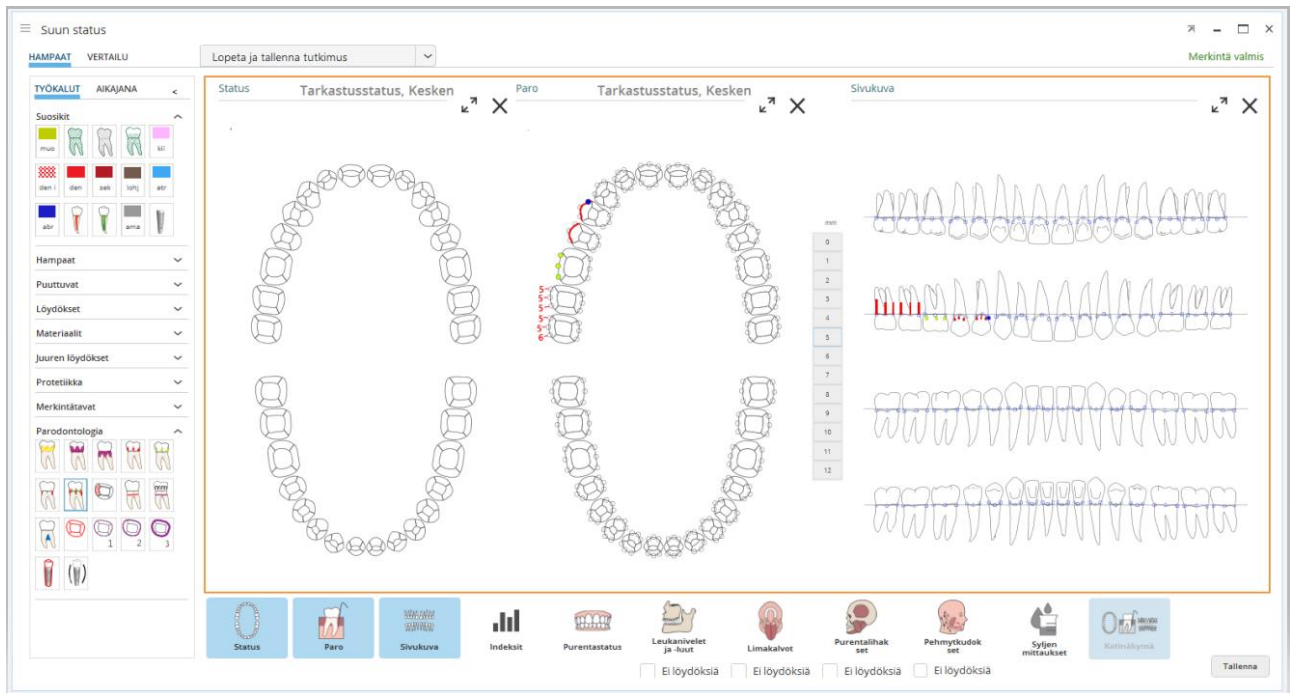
Suun status

HAMPAAT VERTAILU

Lopeta ja tallenna tutkimus

Merkintä valmis

TYÖKALUT AIKAJANA <

Suosikit

muo kii

den i den sek lohj atr

abr ama

Hampaat

Puuttuvat

Löydökset

Materiaalit

Juuren löydökset

Protetiikka

Merkintätavat

Parodontologia

1 2 3

Status Tarkastusstatus, Kesken

Paro Tarkastusstatus, Kesken

Sivukuva

5
5
5
5
5
6

mm
0
1
2
3
4
5
6
7
8
9
10
11
12

Status

Paro

Sivukuva

Indeksit

Purentastatus

Leukanivelet ja -luut

Limakalvot

Purentalihakset

Pehmytkudokset

Syljen mittaukset

Ketjunäkymä

Ei löydöksiä Ei löydöksiä Ei löydöksiä Ei löydöksiä

Tallenna